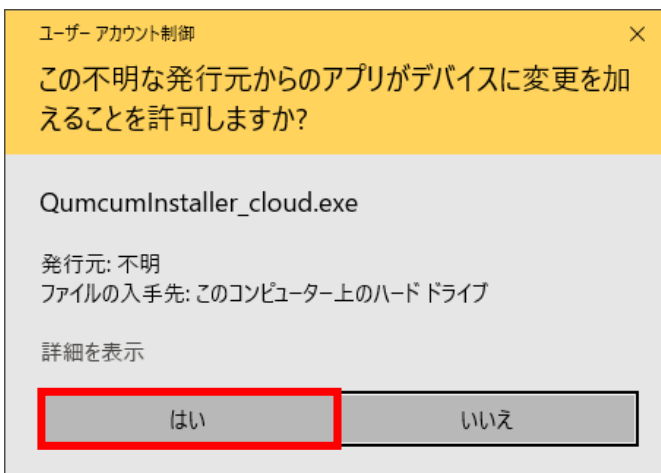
ユーザー アカウント制御

×

この不明な発行元からのアプリがデバイスに変更を加えることを許可しますか?

QumcumInstaller_cloud.exe

発行元: 不明
ファイルの入手先: このコンピューター上のハード ドライブ

詳細を表示

はい

いいえ